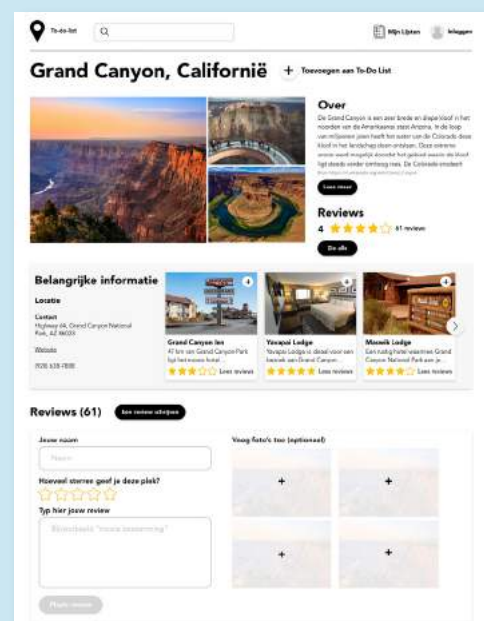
To-do-list

Mijn Lijsten

Inloggen

Grand Canyon, Californië

+ Toevoegen aan To-Do List

Over

De Grand Canyon is een zeer brede en diepe kloof in het noorden van de Amerikaanse staat Arizona. In de loop van miljoenen jaren heeft het water van de Colorado deze kloof in het landschap doen ontstaan. Deze extreme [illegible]

Lees meer

Reviews

4 61 reviews

Zie alle

Belangrijke informatie

Locatie

Contact
Highway 64, Grand Canyon National Park, AZ 86023

Website

(928) 638-7888

Grand Canyon Inn
47 km van Grand Canyon Park ligt het ruime hotel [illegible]
Lees reviews

Yavapai Lodge
Yavapai Lodge is ideaal voor een bezoek aan Grand Canyon...
Lees reviews

Maswik Lodge
Een rustig hotel waarmee Grand Canyon National Park aan je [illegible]
Lees reviews

Reviews (61)

Een review schrijven

Jouw naam

Naam

Hoeveel sterren geef je deze plek?

Typ hier jouw review

Bijvoorbeeld "mooie omgeving"

Voeg foto's toe (optioneel)

+

+

+

+

Plaats review